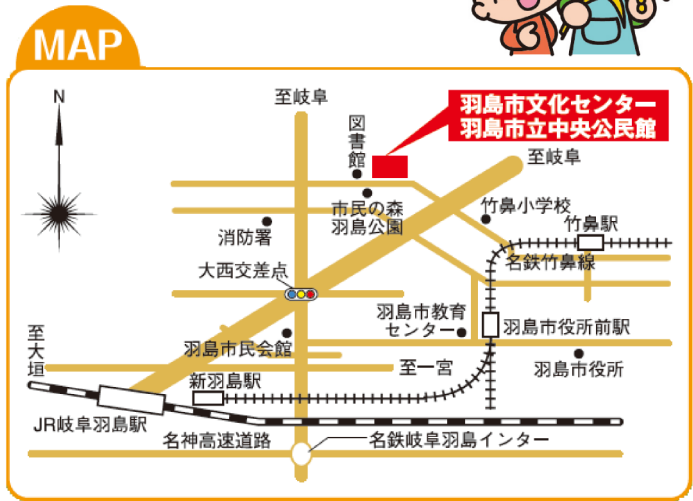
MAP

N

至岐阜

図書館

羽島市文化センター
羽島市立中央公民館

至岐阜

市民の森
羽島公園

竹鼻小学校

竹鼻駅

消防署

名鉄竹鼻線

大西交差点

羽島市教育センター

羽島市役所前駅

至大垣

羽島市民会館

至一宮

羽島市役所

新羽島駅

JR岐阜羽島駅

名神高速道路

名鉄岐阜羽島インター